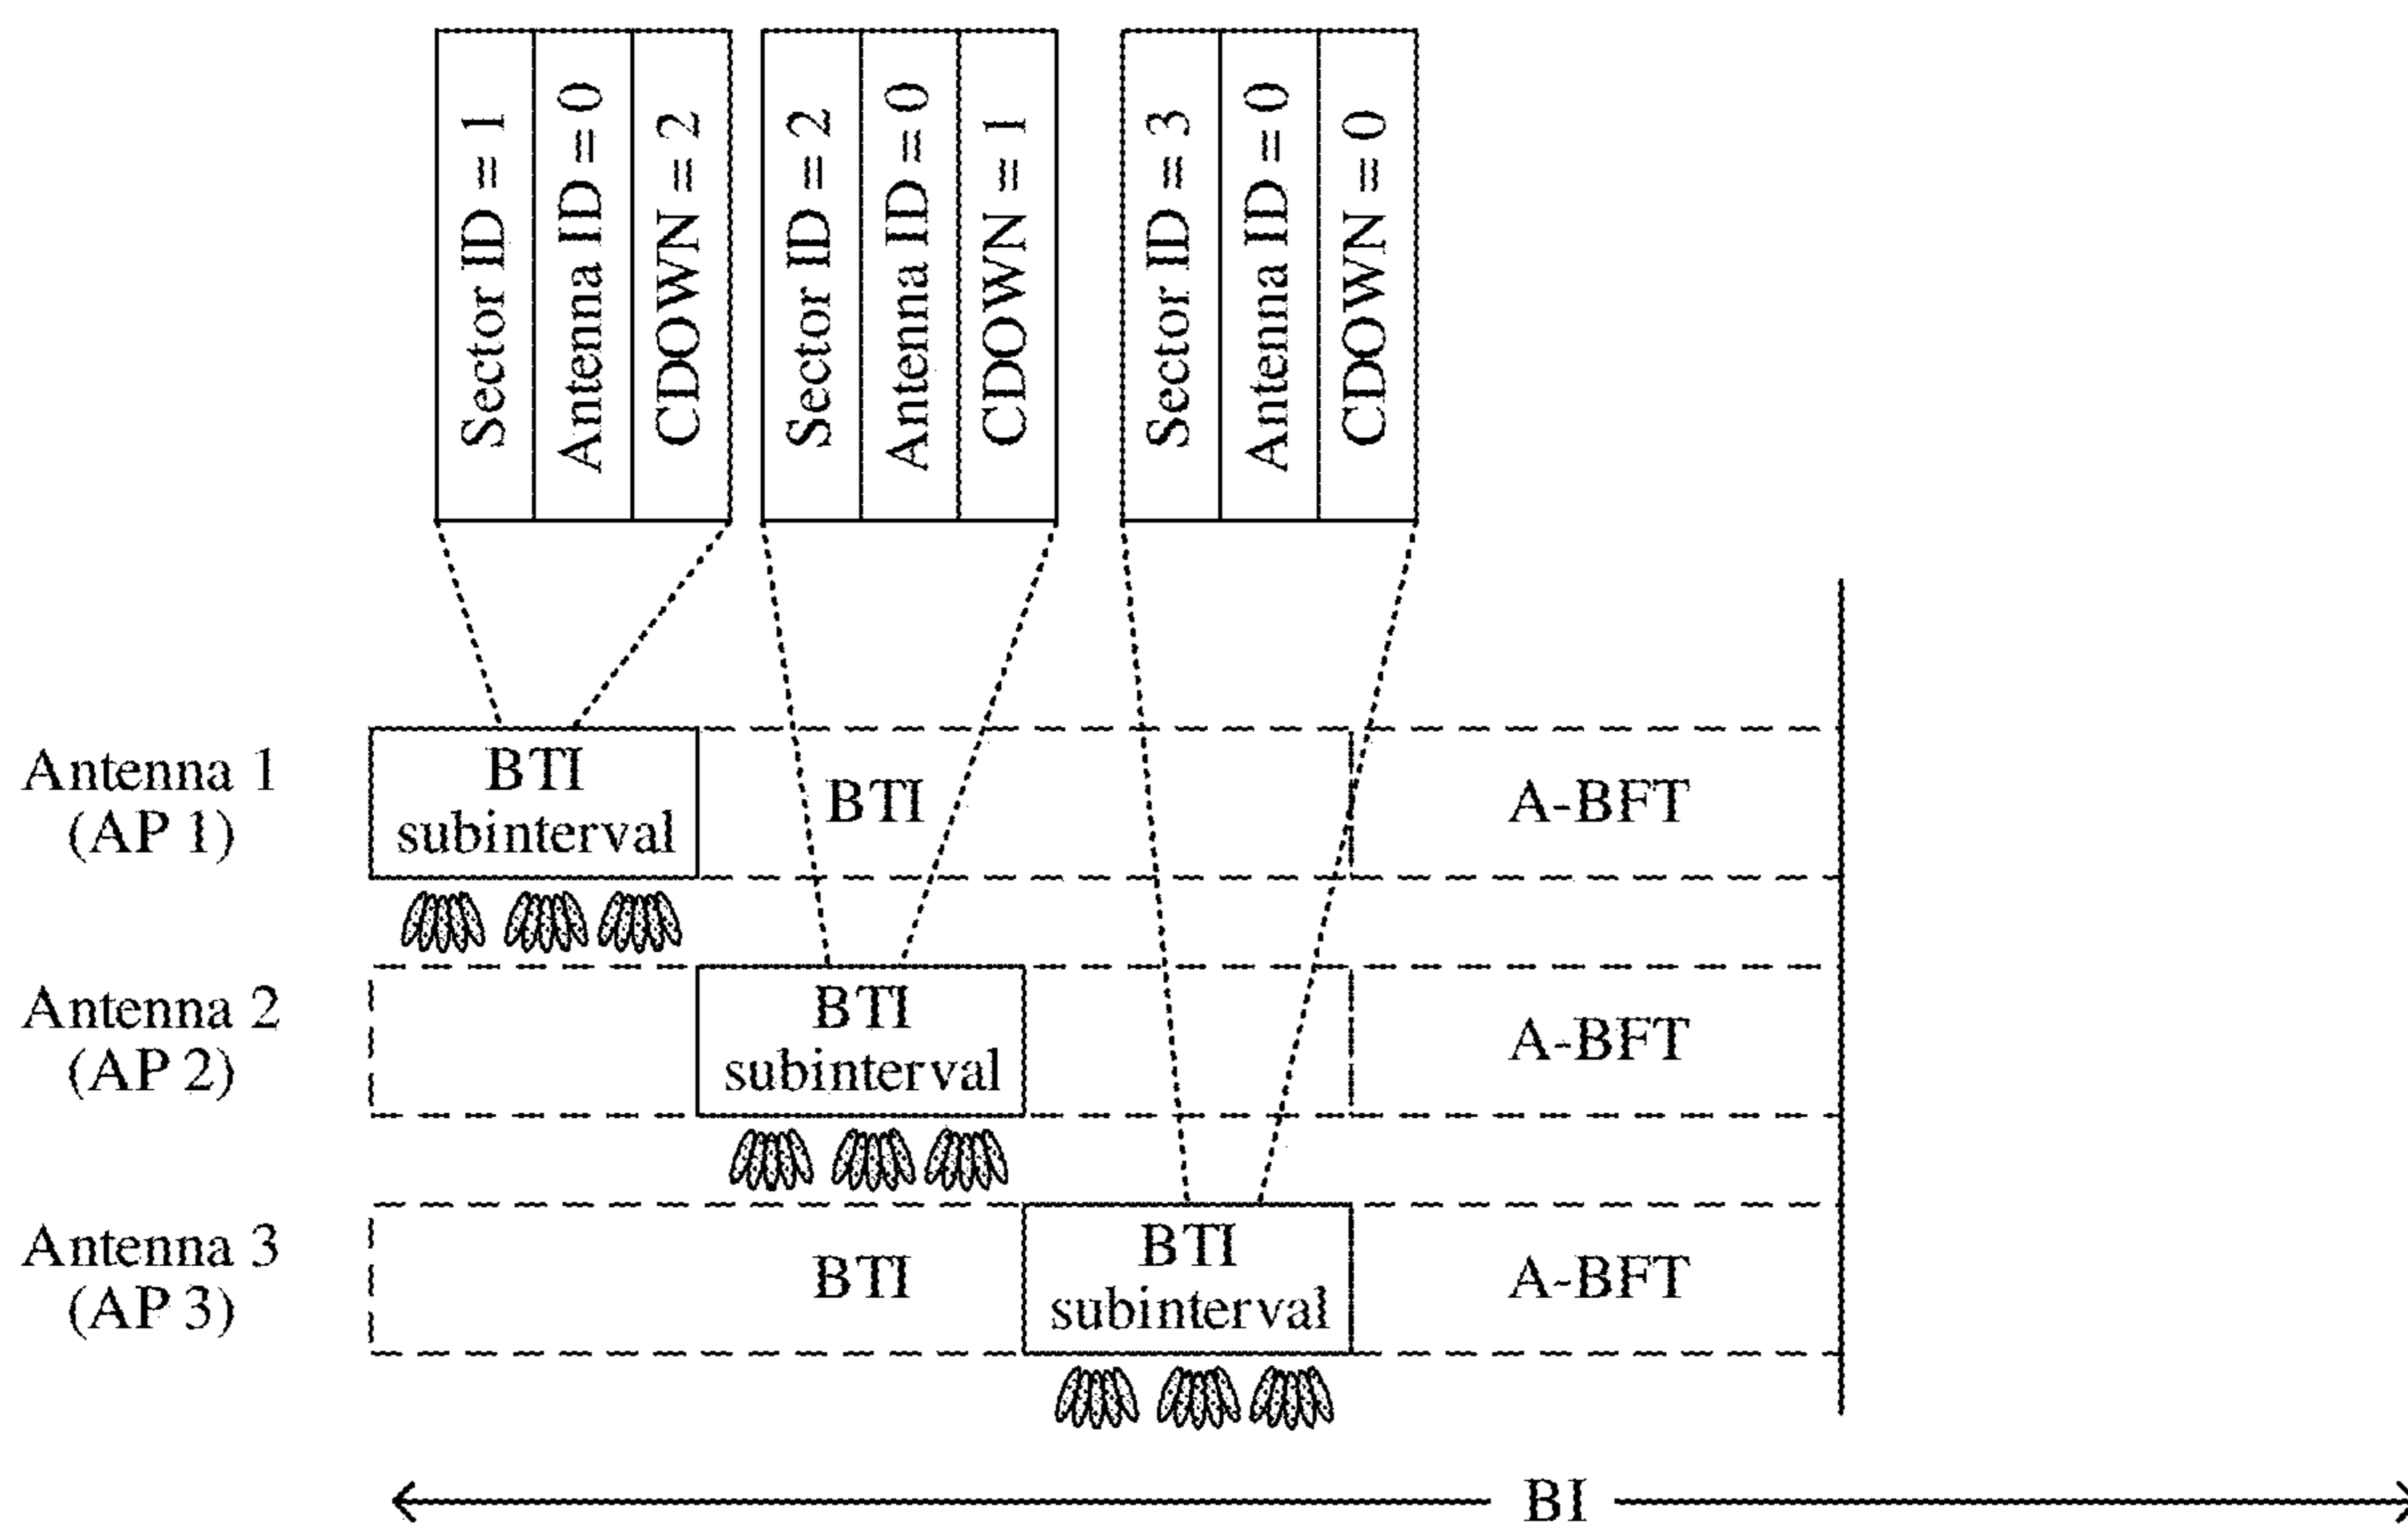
Sector ID = 1
Antenna ID = 0
CDOWN = 2

Sector ID = 2
Antenna ID = 0
CDOWN = 1

Sector ID = 3
Antenna ID = 0
CDOWN = 0

Antenna 1 (AP 1)
BTI subinterval
BTI
A-BFT

Antenna 2 (AP 2)
BTI subinterval
A-BFT

Antenna 3 (AP 3)
BTI
BTI subinterval
A-BFT

BI